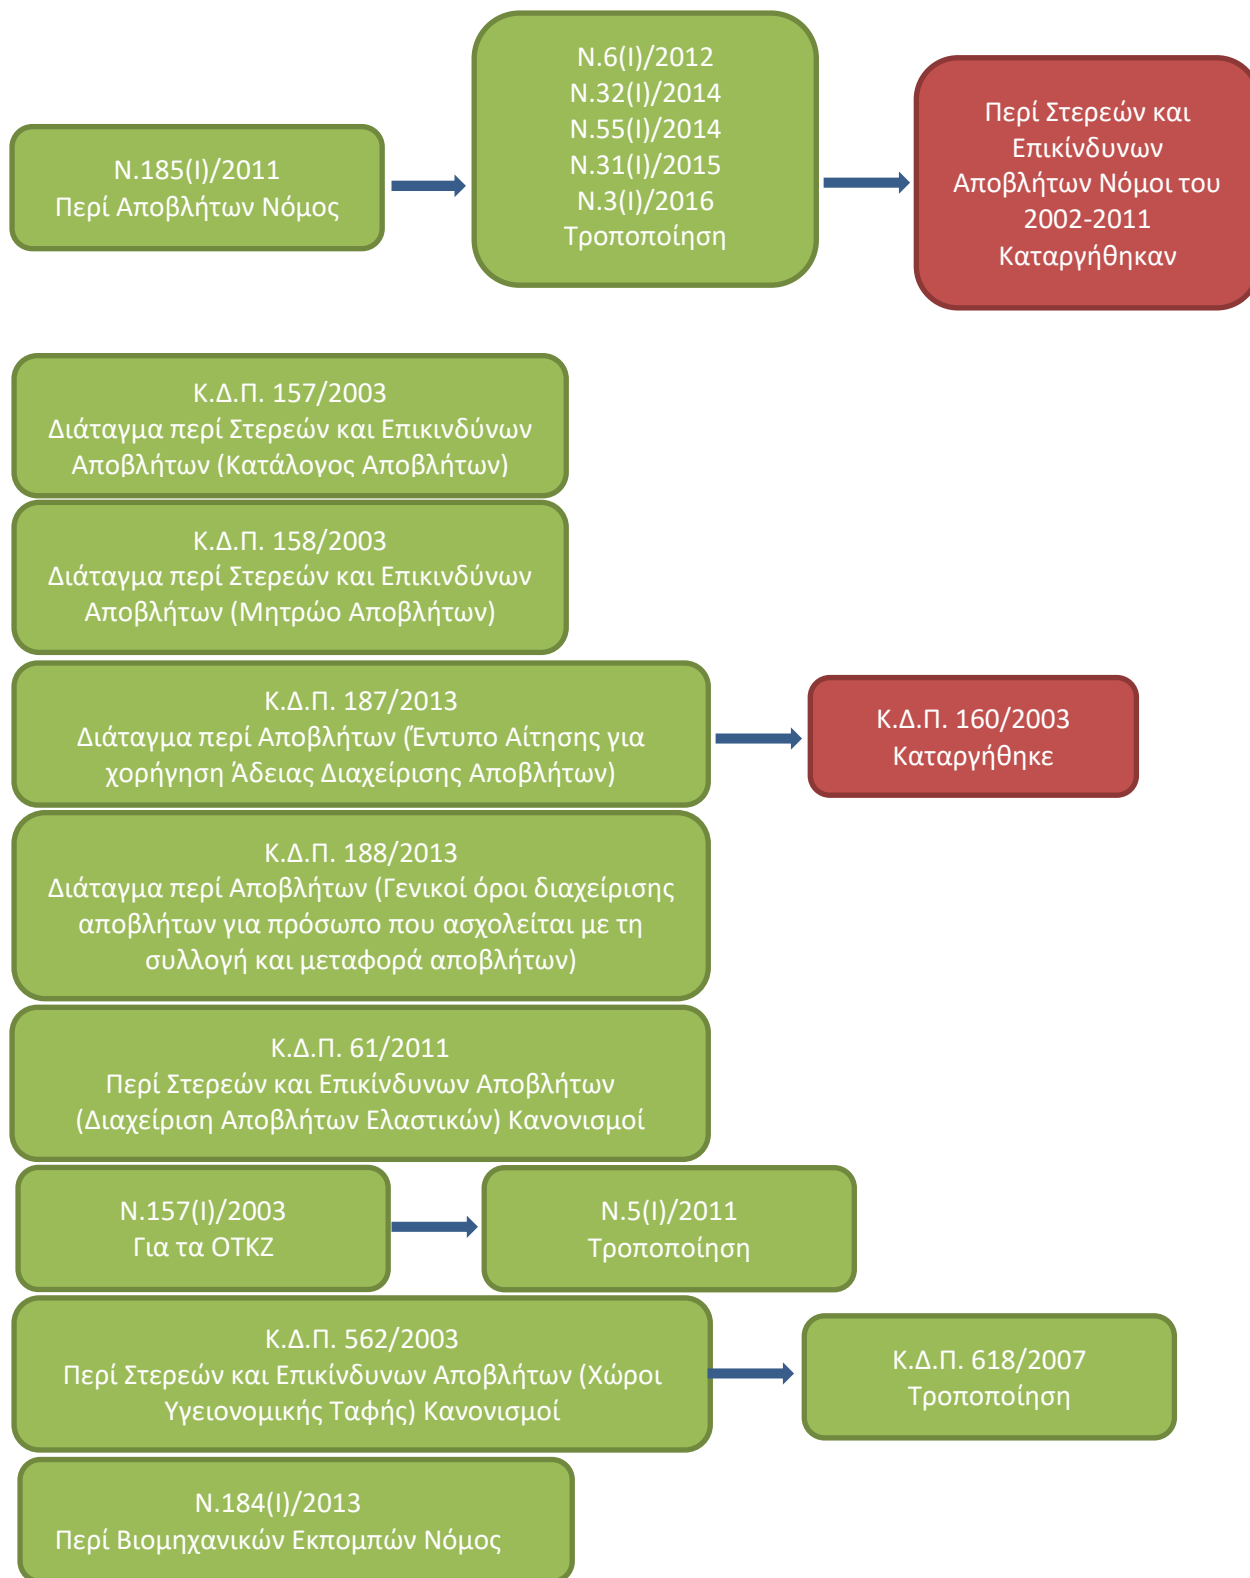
Ν.185(Ι)/2011
Περί Αποβλήτων Νόμος

Ν.6(Ι)/2012
Ν.32(Ι)/2014
Ν.55(Ι)/2014
Ν.31(Ι)/2015
Ν.3(Ι)/2016
Τροποποίηση

Περί Στερεών και Επικίνδυνων Αποβλήτων Νόμοι του 2002-2011
Καταργήθηκαν

Κ.Δ.Π. 157/2003
Διάταγμα περί Στερεών και Επικινδύνων Αποβλήτων (Κατάλογος Αποβλήτων)

Κ.Δ.Π. 158/2003
Διάταγμα περί Στερεών και Επικινδύνων Αποβλήτων (Μητρώο Αποβλήτων)

Κ.Δ.Π. 187/2013
Διάταγμα περί Αποβλήτων (Έντυπο Αίτησης για χορήγηση Άδειας Διαχείρισης Αποβλήτων)

Κ.Δ.Π. 160/2003
Καταργήθηκε

Κ.Δ.Π. 188/2013
Διάταγμα περί Αποβλήτων (Γενικοί όροι διαχείρισης αποβλήτων για πρόσωπο που ασχολείται με τη συλλογή και μεταφορά αποβλήτων)

Κ.Δ.Π. 61/2011
Περί Στερεών και Επικίνδυνων Αποβλήτων (Διαχείριση Αποβλήτων Ελαστικών) Κανονισμοί

Ν.157(Ι)/2003
Για τα ΟΤΚΖ

Ν.5(Ι)/2011
Τροποποίηση

Κ.Δ.Π. 562/2003
Περί Στερεών και Επικίνδυνων Αποβλήτων (Χώροι Υγειονομικής Ταφής) Κανονισμοί

Κ.Δ.Π. 618/2007
Τροποποίηση

Ν.184(Ι)/2013
Περί Βιομηχανικών Εκπομπών Νόμος